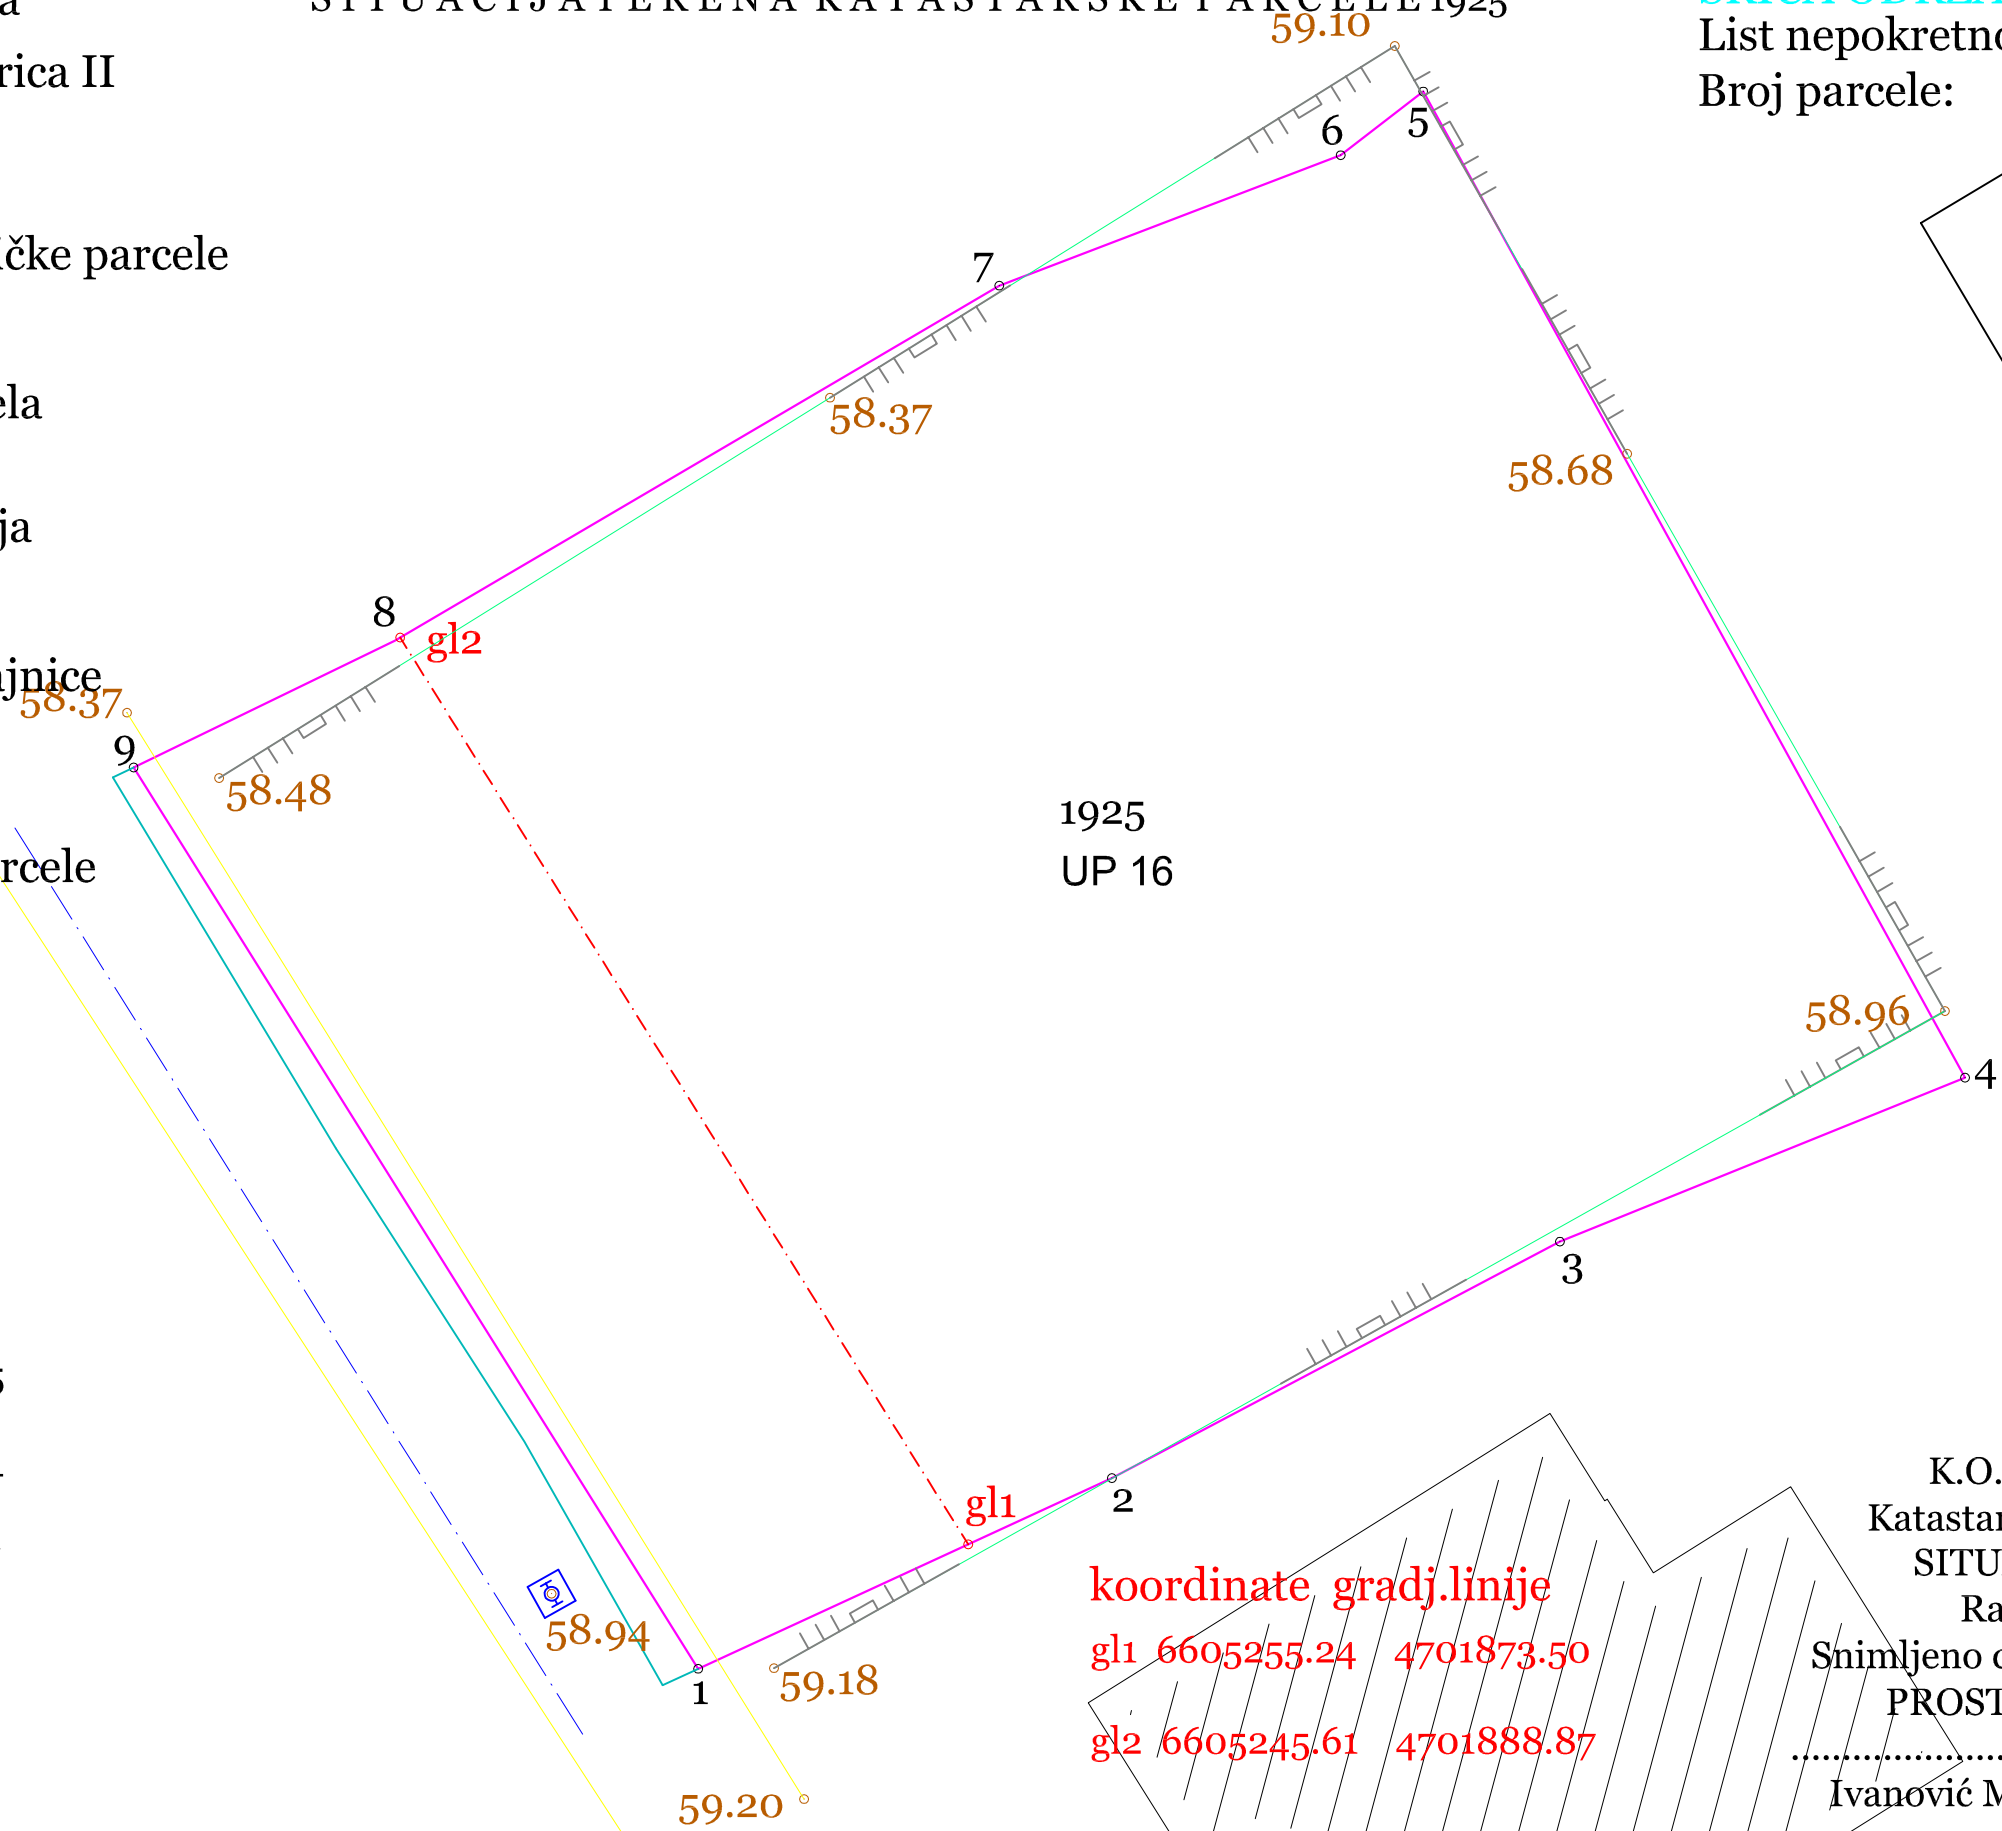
a
rica II
čke parcele
ela
ja
ajnice
rcele

S I T U A C I J A T E R E N A K A T A S T A R S K E P A R C E L E 1925
List nepokretno
Broj parcele:

59.10
6
5
7
58.37
58.68
8
gl2
58.37
9
58.48
1925
UP 16
58.96
4
3
2
gl1
58.94
1
59.18
59.20

koordinate gradj.linije
gl1 6605255.24 4701873.50
gl2 6605245.61 4701888.87

K.O.
Katastar
SITU
Ra
Snimljeno
PROST
..................
Ivanović M